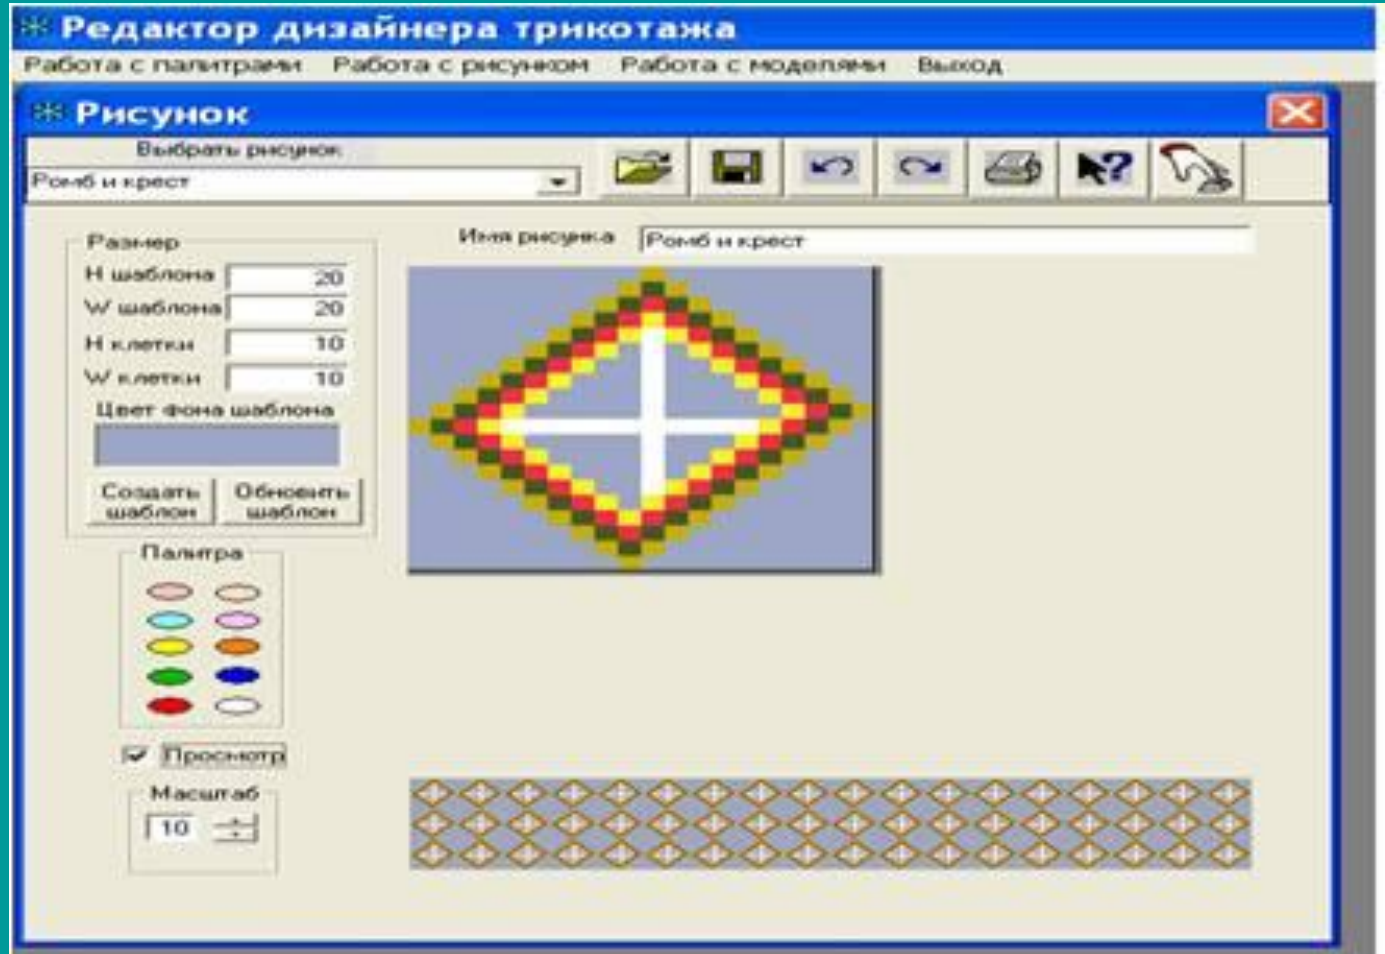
Редактор дизайнера трикотажа
Работа с палитрами Работа с рисунком Работа с моделями Выход

Рисунок
Выбрать рисунок
Ромб и крест

Размер
H шаблона 20
W шаблона 20
H клетки 10
W клетки 10
Цвет фона шаблона
Создать шаблон
Обновить шаблон

Имя рисунка Ромб и крест

Палитра

Просмотр

Масштаб
10